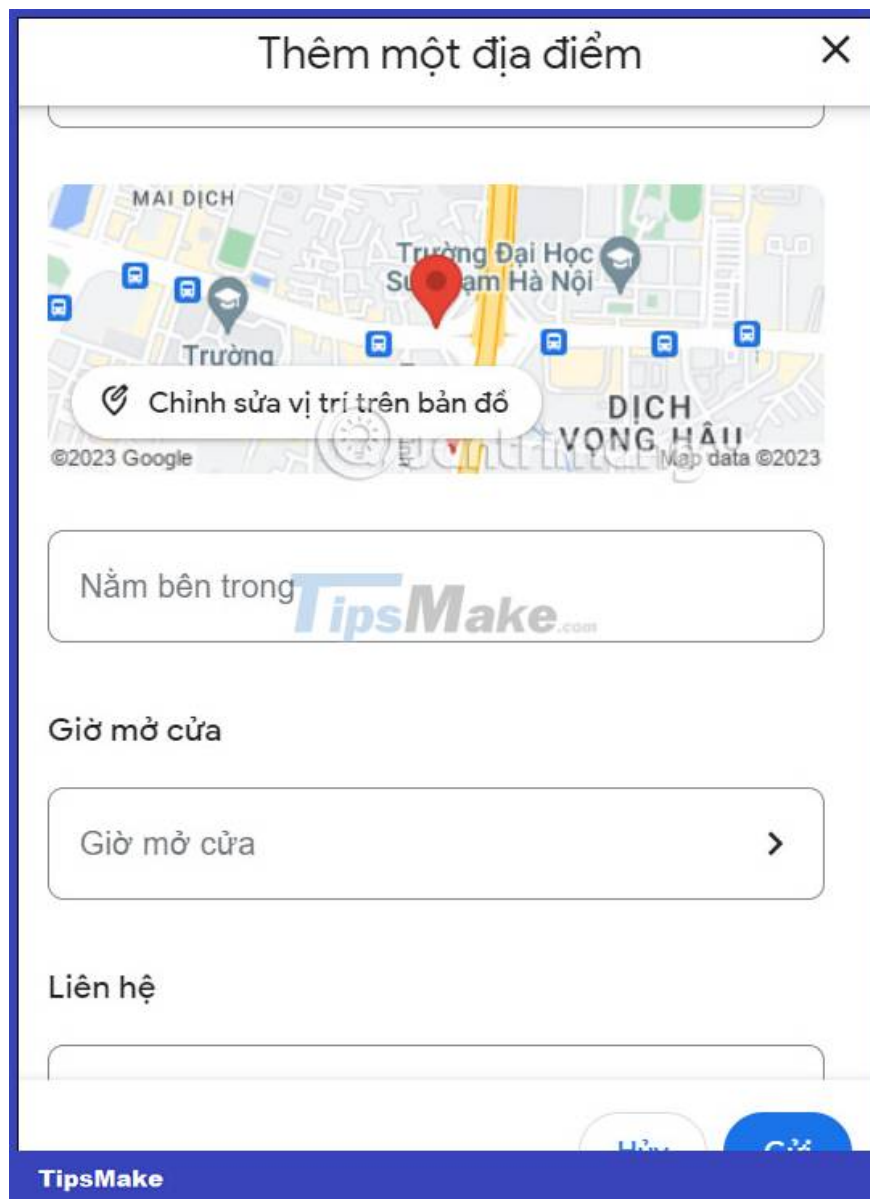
Thêm một địa điểm

×

MAI DỊCH

Trường Đại Học Su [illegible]ạm Hà Nội

Trường

Chỉnh sửa vị trí trên bản đồ

DỊCH VỌNG HẬU

©2023 Google

Map data ©2023

Nằm bên trong

TipsMake.com

Giờ mở cửa

Giờ mở cửa

Liên hệ

Hủy

Gửi

TipsMake